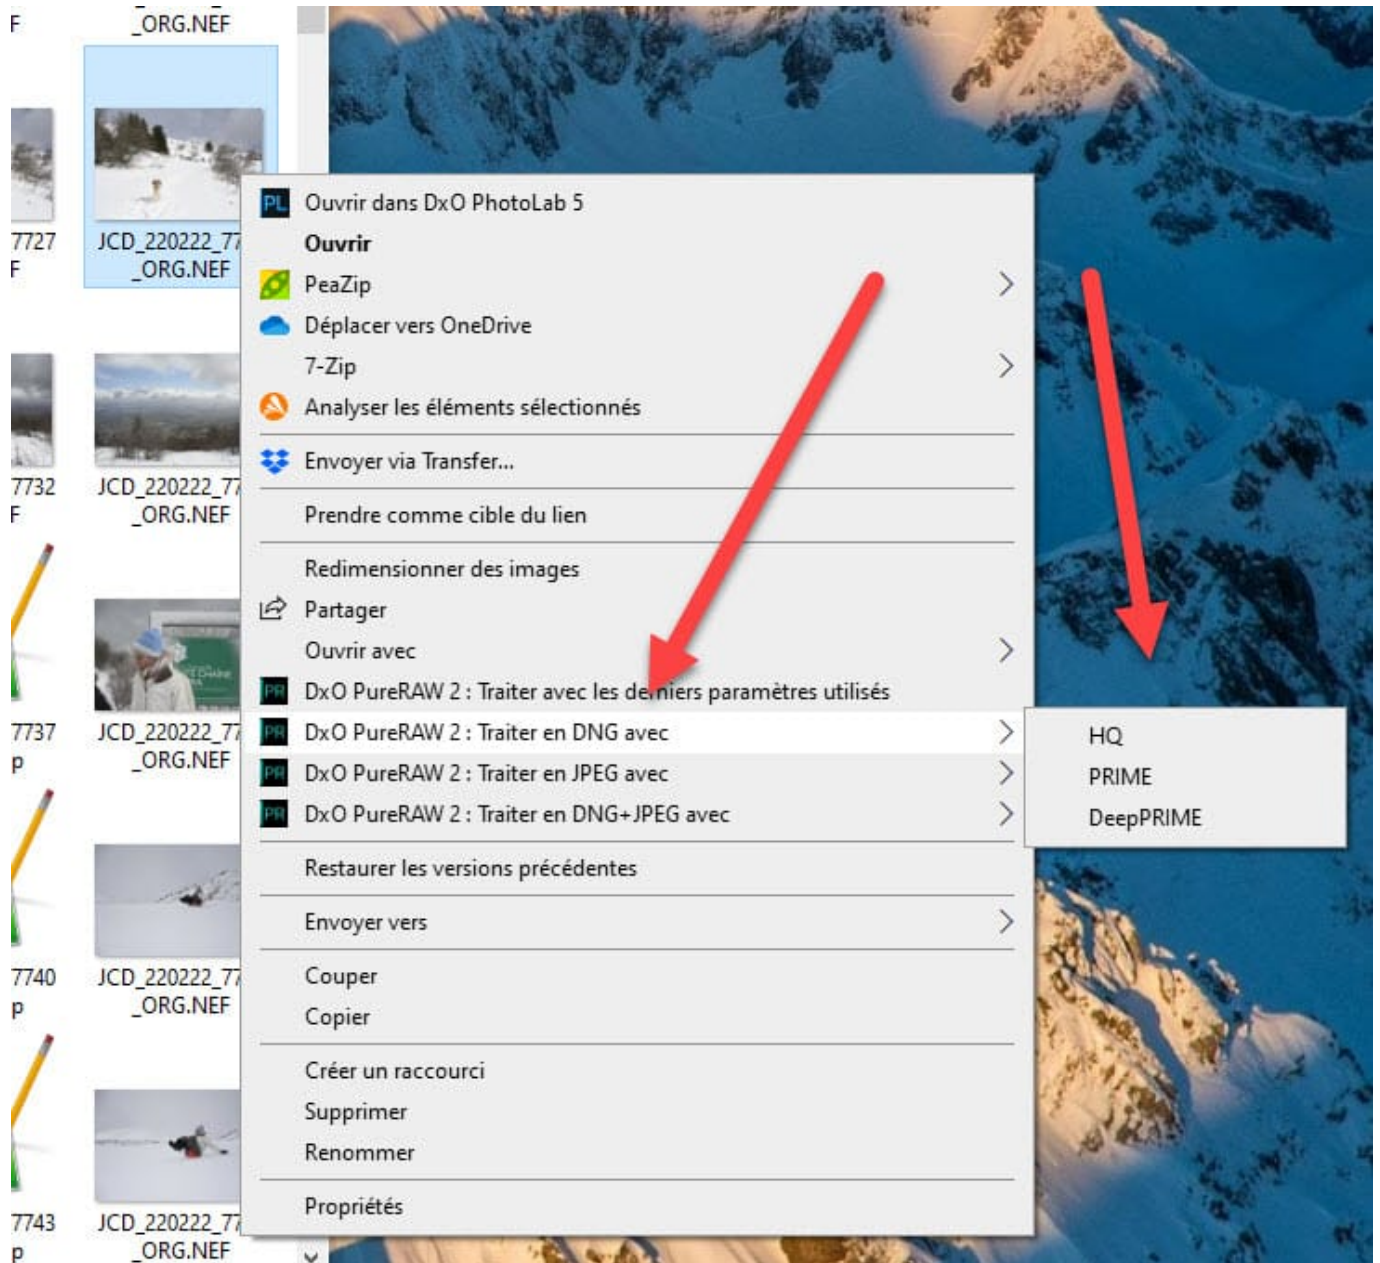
F
_ORG.NEF
7727
F
JCD_220222_77
_ORG.NEF
7732
F
JCD_220222_77
_ORG.NEF
7737
p
JCD_220222_77
_ORG.NEF
7740
p
JCD_220222_77
_ORG.NEF
7743
p
JCD_220222_77
_ORG.NEF

PL Ouvrir dans DxO PhotoLab 5
Ouvrir
PeaZip
Déplacer vers OneDrive
7-Zip
Analyser les éléments sélectionnés
Envoyer via Transfer...
Prendre comme cible du lien
Redimensionner des images
Partager
Ouvrir avec
PR DxO PureRAW 2 : Traiter avec les derniers paramètres utilisés
PR DxO PureRAW 2 : Traiter en DNG avec
PR DxO PureRAW 2 : Traiter en JPEG avec
PR DxO PureRAW 2 : Traiter en DNG+JPEG avec
Restaurer les versions précédentes
Envoyer vers
Couper
Copier
Créer un raccourci
Supprimer
Renommer
Propriétés

HQ
PRIME
DeepPRIME